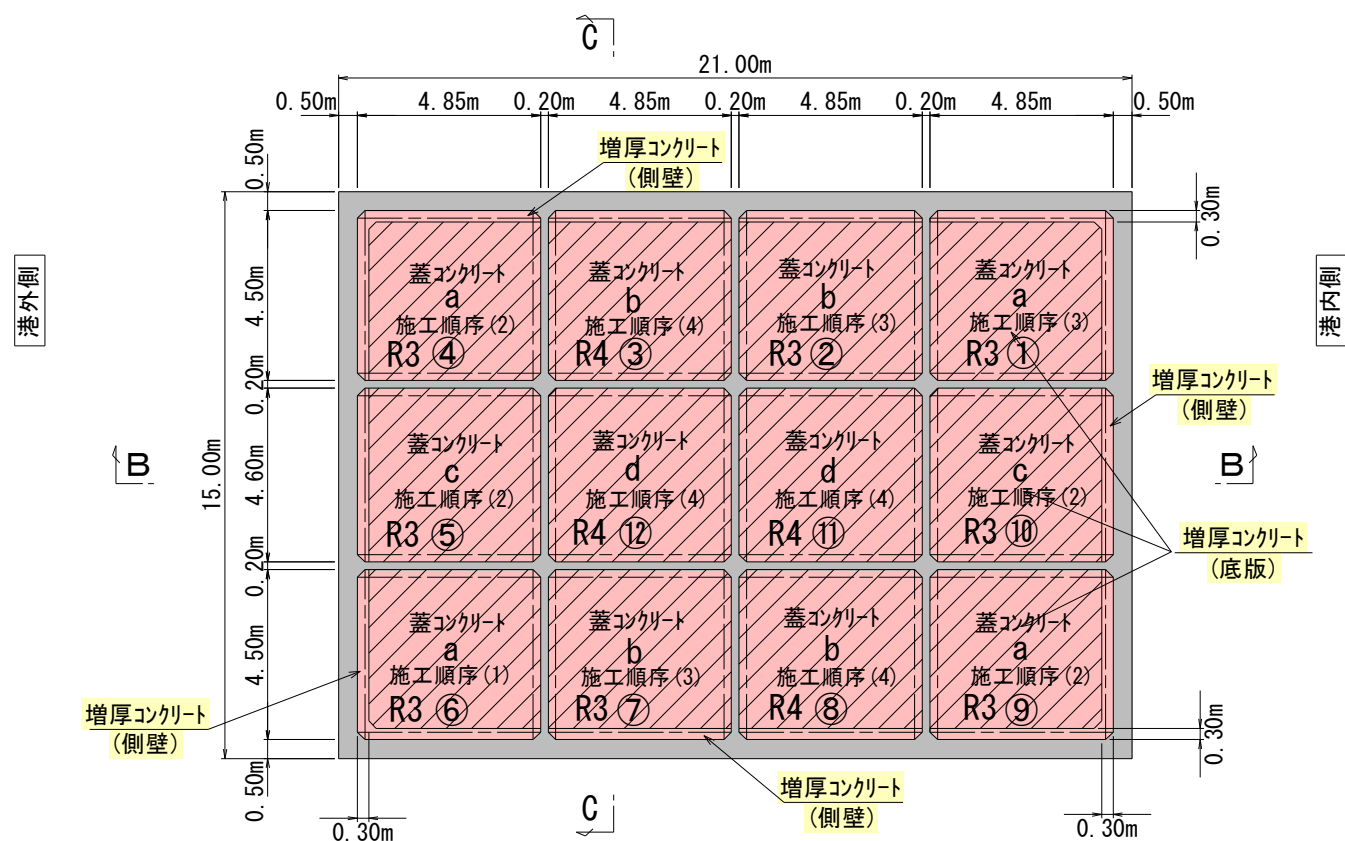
C

21.00m

0.50m 4.85m 0.20m 4.85m 0.20m 4.85m 0.20m 4.85m 0.50m

増厚コンクリート
(側壁)

0.50m

0.30m

港外側

港内側

4.50m

蓋コンクリート
a
施工順序(2)
R3 ④

蓋コンクリート
b
施工順序(4)
R4 ③

蓋コンクリート
b
施工順序(3)
R3 ②

蓋コンクリート
a
施工順序(3)
R3 ①

0.20m

増厚コンクリート
(側壁)

B

15.00m

4.60m

蓋コンクリート
c
施工順序(2)
R3 ⑤

蓋コンクリート
d
施工順序(4)
R4 ⑫

蓋コンクリート
d
施工順序(4)
R4 ⑪

蓋コンクリート
c
施工順序(2)
R3 ⑩

B

増厚コンクリート
(底版)

0.20m

4.50m

蓋コンクリート
a
施工順序(1)
R3 ⑥

蓋コンクリート
b
施工順序(3)
R3 ⑦

蓋コンクリート
b
施工順序(4)
R4 ⑧

蓋コンクリート
a
施工順序(2)
R3 ⑨

増厚コンクリート
(側壁)

0.30m

0.50m

増厚コンクリート
(側壁)

C

0.30m

0.30m